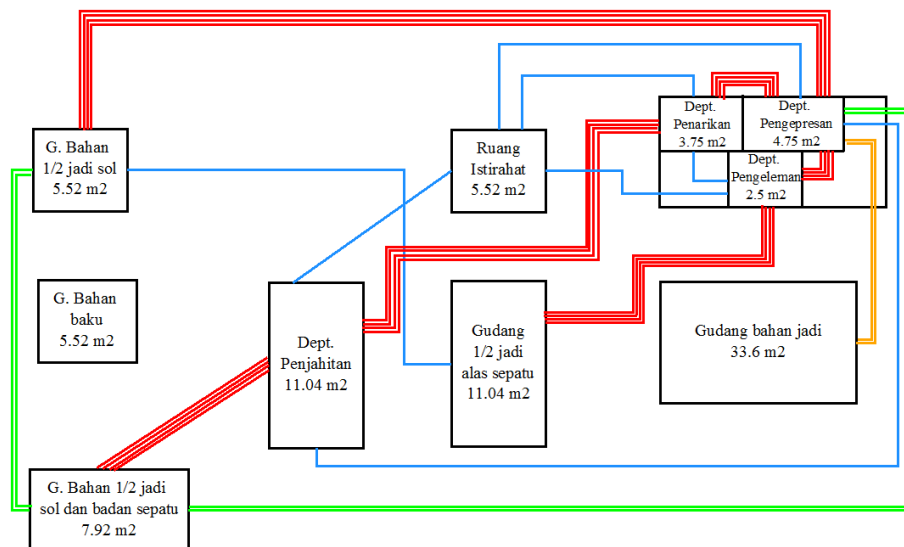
G. Bahan 1/2 jadi sol 5.52 m2

Ruang Istirahat 5.52 m2

Dept. Penarikan 3.75 m2

Dept. Pengepresan 4.75 m2

Dept. Pengeleman 2.5 m2

G. Bahan baku 5.52 m2

Dept. Penjahitan 11.04 m2

Gudang 1/2 jadi alas sepatu 11.04 m2

Gudang bahan jadi 33.6 m2

G. Bahan 1/2 jadi sol dan badan sepatu 7.92 m2